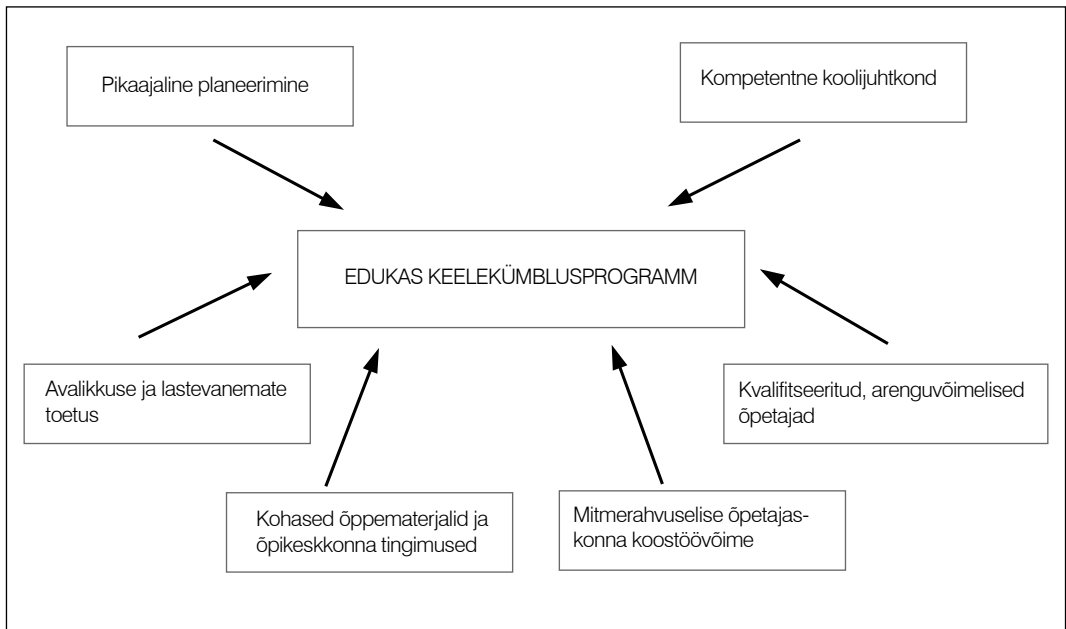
Pikaajaline planeerimine

Kompetentne koolijuhtkond

EDUKAS KEELEKÜMBLUSPROGRAMM

Avalikkuse ja lastevanemate toetus

Kvalifitseeritud, arenguvõimelised õpetajad

Kohased õppematerjalid ja õpikeskkonna tingimused

Mitmerahvuselise õpetajaskonna koostöövõime